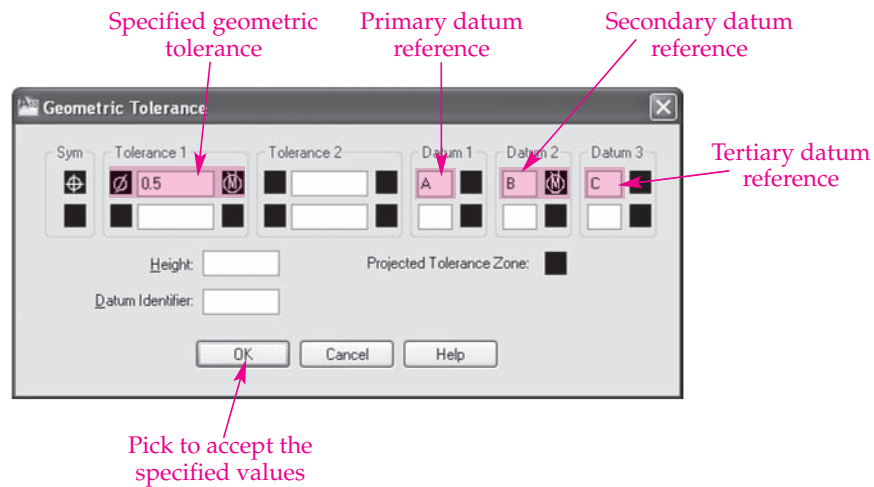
Specified geometric tolerance

Primary datum reference

Secondary datum reference

Geometric Tolerance

Sym

Tolerance 1

Tolerance 2

Datum 1

Datum 2

Datum 3

Tertiary datum reference

Ø 0.5 Ⓜ

A

B Ⓜ

C

Height:

Projected Tolerance Zone:

Datum Identifier:

OK

Cancel

Help

Pick to accept the specified values